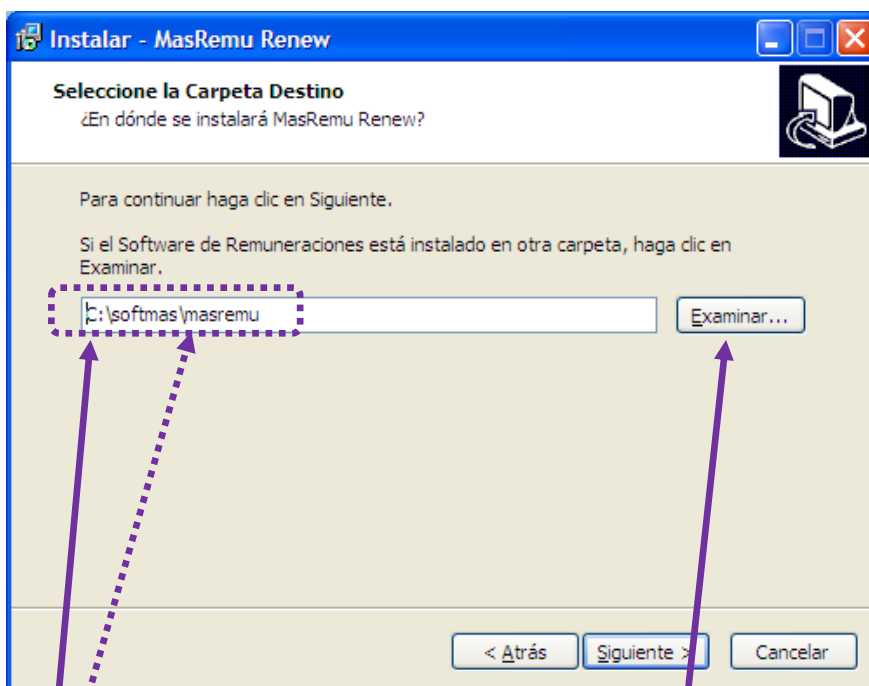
Instalar - MasRemu Renew

Seleccione la Carpeta Destino
¿En dónde se instalará MasRemu Renew?

Para continuar haga clic en Siguiente.

Si el Software de Remuneraciones está instalado en otra carpeta, haga clic en Examinar.

C:\softmas\masremu

Examinar...

< Atrás

Siguiente >

Cancelar